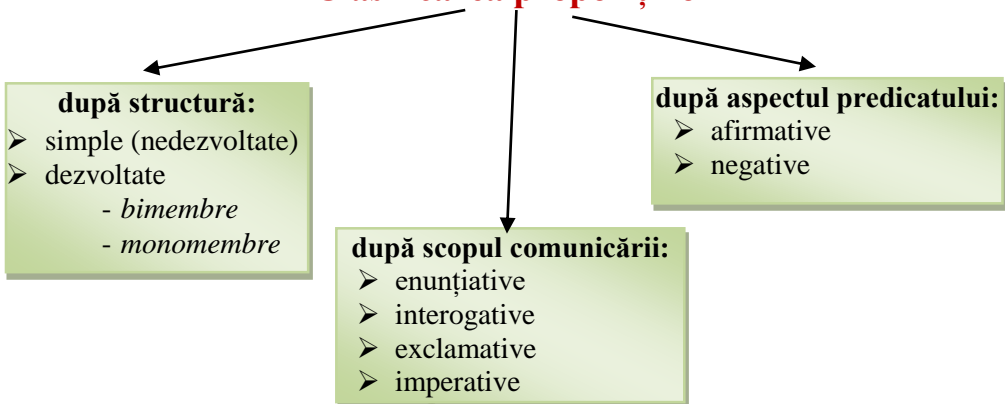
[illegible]

după structură:
➢ simple (nedezvoltate)
➢ dezvoltate
- *bimembre*
- *monomembre*

după scopul comunicării:
➢ enunțiative
➢ interogative
➢ exclamative
➢ imperative

după aspectul predicatului:
➢ afirmative
➢ negative